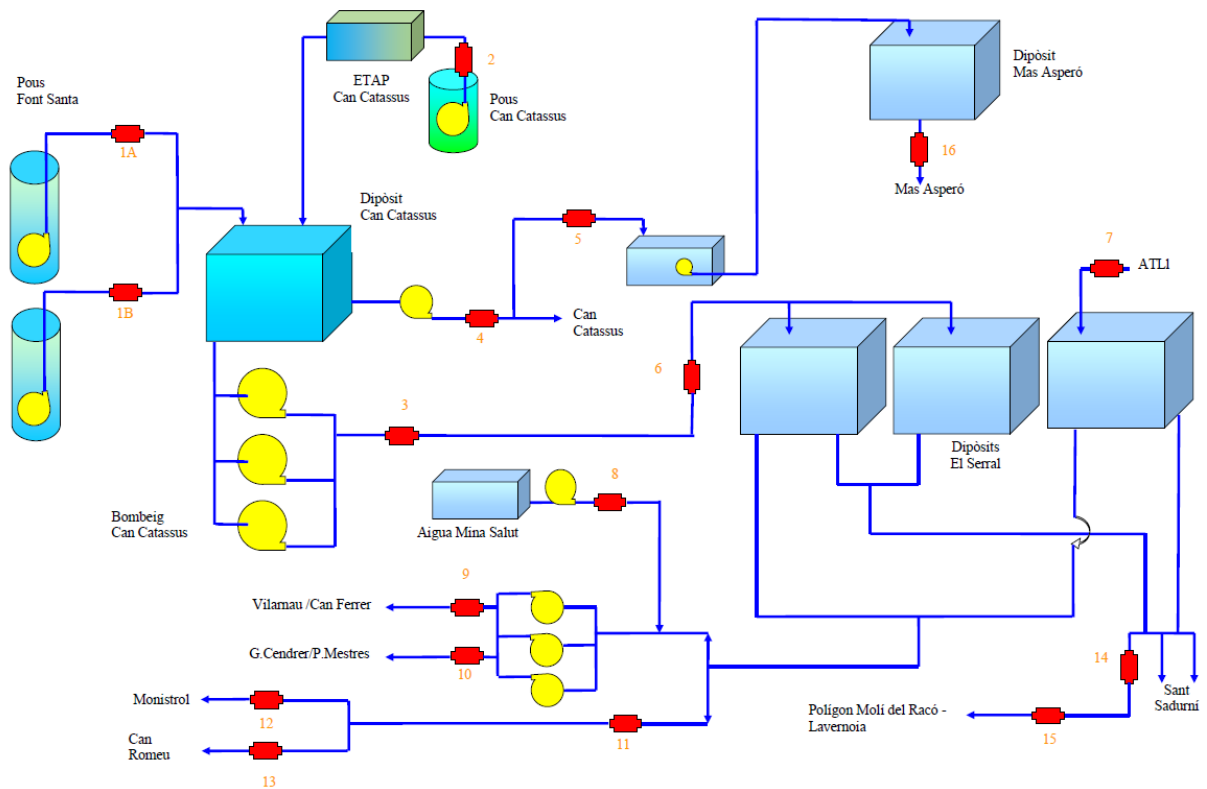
ETAP
Can Catassus

2

Pous
Can Catassus

Dipòsit
Mas Asperó

16

Mas Asperó

Pous
Font Santa

1A

1B

Dipòsit
Can Catassus

5

4

Can
Catassus

7

ATL1

6

3

Dipòsits
El Serral

8

Aigua Mina Salut

Bombeig
Can Catassus

9

Vilamau /Can Ferrer

G.Cendrer/P.Mestres

10

Monistrol

12

11

Can
Romeu

13

14

Sant
Sadurní

Polígon Molí del Racó -
Lavernoia

15